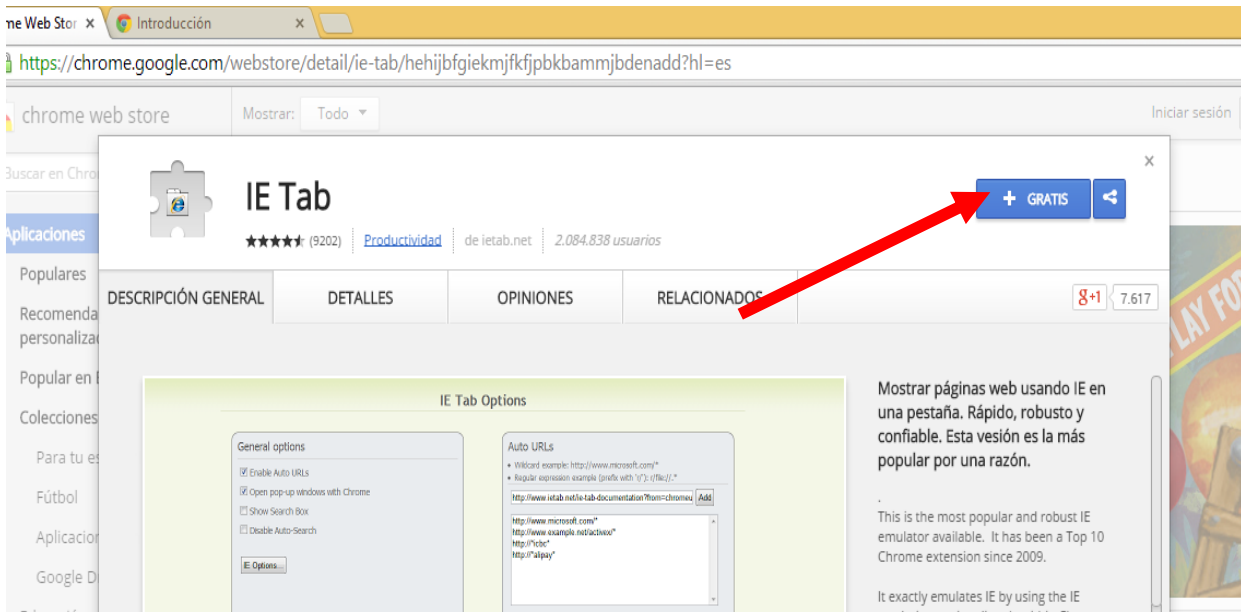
me Web Stor ×
Introducción ×

https://chrome.google.com/webstore/detail/ie-tab/hehijbfgiekmjfkfjpbkbammjbdenadd?hl=es

chrome web store
Mostrar: Todo
Iniciar sesión

Buscar en Chro

Aplicaciones
Populares
Recomenda personaliza
Popular en
Colecciones
Para tu es
Fútbol
Aplicacion
Google D

IE Tab
★★★★★ (9202) Productividad de ietab.net 2.084.838 usuarios

+ GRATIS

×

DESCRIPCIÓN GENERAL
DETALLES
OPINIONES
RELACIONADOS

g+1 7.617

IE Tab Options

General options
Enable Auto URLs
Open pop-up windows with Chrome
Show Search Box
Disable Auto-Search
IE Options...

Auto URLs
• Wildcard example: http://www.microsoft.com/*
• Regular expression example (prefix with 'r/'): r/^file://.*
http://www.ietab.net/ie-tab-documentation?from=chromeu Add
http://www.microsoft.com/*
http://www.example.net/activex/*
http://*icbc*
http://*alipay*

Mostrar páginas web usando IE en una pestaña. Rápido, robusto y confiable. Esta vesión es la más popular por una razón.

.
This is the most popular and robust IE emulator available. It has been a Top 10 Chrome extension since 2009.

It exactly emulates IE by using the IE

LAY FO